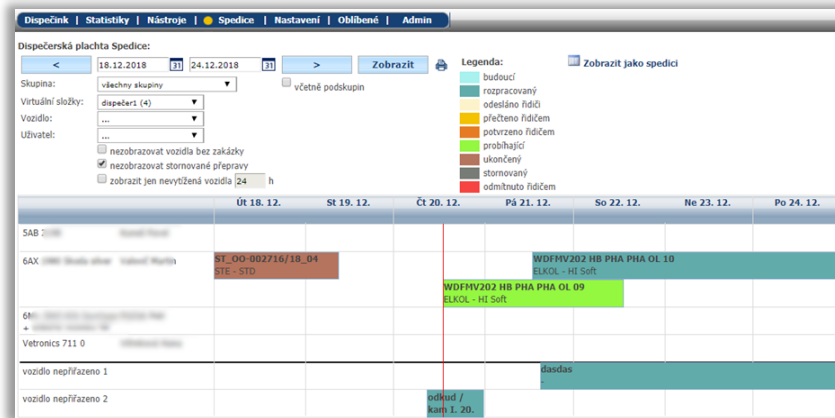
Dispečink | Statistiky | Nástroje | Spedice | Nastavení | Oblíbené | Admin

Dispečerská plachta Spedice:

< 18.12.2018 31 24.12.2018 31 > Zobrazit

Skupina: všechny skupiny
včetně podskupin

Virtuální složky: dispečer1 (4)

Vozidlo: ...

Uživatel: ...

nezobrazovat vozidla bez zakázky

nezobrazovat stornované přepravy

zobrazit jen nevytížená vozidla 24 h

Legenda:
budoucí
rozpracovaný
odesláno řidiči
přečteno řidičem
potvrzeno řidičem
probíhající
ukončený
stornovaný
odmítnuto řidičem

Zobrazit jako spedici

| | Út 18. 12. | St 19. 12. | Čt 20. 12. | Pá 21. 12. | So 22. 12. | Ne 23. 12. | Po 24. 12. |
|---|---|---|---|---|---|---|---|
| 5AB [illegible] | | | | | | | |
| 6AX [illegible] | ST_OO-002716/18_04 STE - STD | | | WDFMV202 HB PHA PHA OL 10 ELKOL - HI Soft | | | |
| | | | WDFMV202 HB PHA PHA OL 09 ELKOL - HI Soft | | | | |
| 6M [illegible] | | | | | | | |
| Vetronics 711 0 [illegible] | | | | | | | |
| vozidlo nepřiřazeno 1 | | | | dasdas - | | | |
| vozidlo nepřiřazeno 2 | | | odkud / kam I. 20. | | | | |